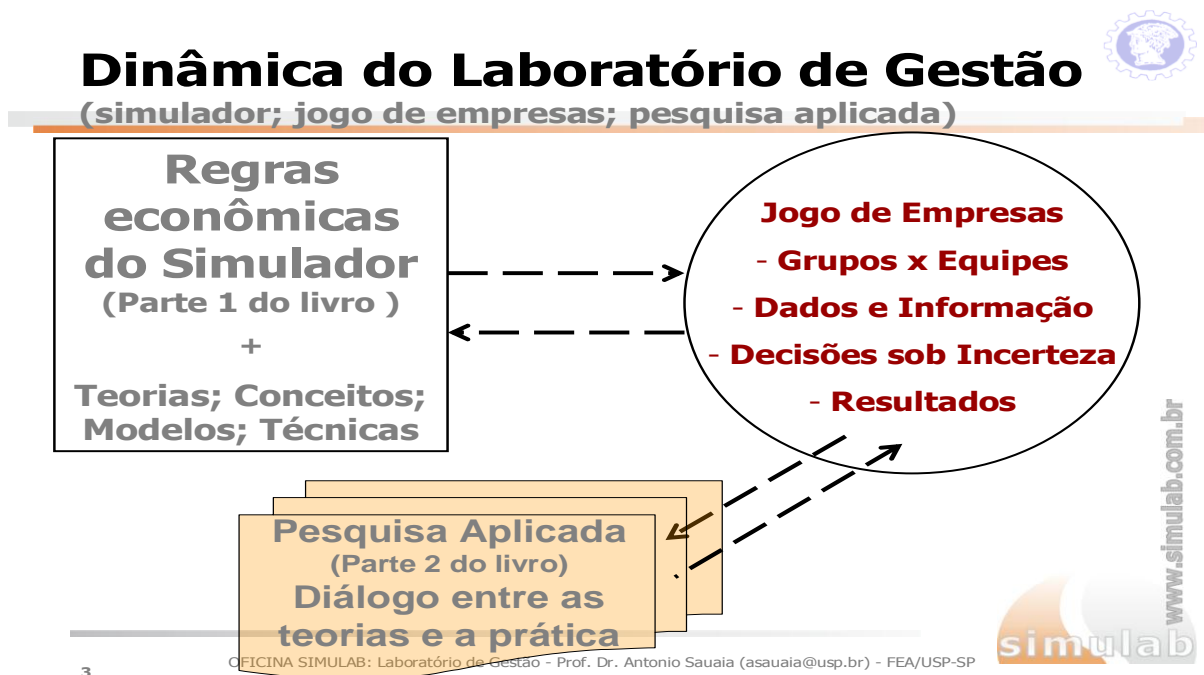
Dinâmica do Laboratório de Gestão
(simulador; jogo de empresas; pesquisa aplicada)

Regras econômicas do Simulador
(Parte 1 do livro )
+
Teorias; Conceitos; Modelos; Técnicas

Jogo de Empresas
- Grupos x Equipes
- Dados e Informação
- Decisões sob Incerteza
- Resultados

Pesquisa Aplicada
(Parte 2 do livro)
Diálogo entre as teorias e a prática

www.simulab.com.br

simulab

3

OFICINA SIMULAB: Laboratório de Gestão - Prof. Dr. Antonio Sauaia (asauaia@usp.br) - FEA/USP-SP